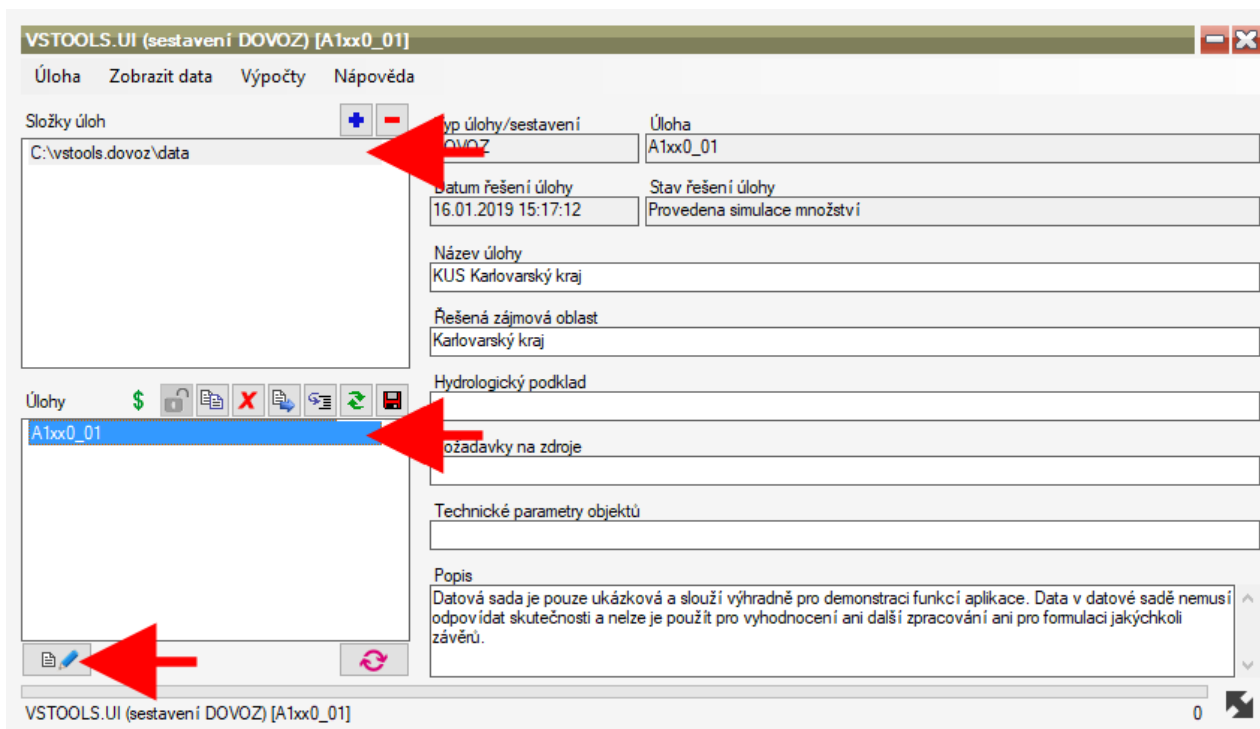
VSTOOLS.UI (sestavení DOVOZ) [A1xx0_01]

Úloha Zobrazit data Výpočty Nápověda

Složky úloh

C:\vstools.dovoz\data

Úlohy $

A1xx0_01

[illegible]yp úlohy/sestavení
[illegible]OVOZ

Úloha
A1xx0_01

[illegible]atum řešení úlohy
16.01.2019 15:17:12

Stav řešení úlohy
Provedena simulace množství

Název úlohy
KUS Karlovarský kraj

Řešená zájmová oblast
Karlovarský kraj

Hydrologický podklad

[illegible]ožadavky na zdroje

Technické parametry objektů

Popis
Datová sada je pouze ukázková a slouží výhradně pro demonstraci funkcí aplikace. Data v datové sadě nemusí odpovídat skutečnosti a nelze je použít pro vyhodnocení ani další zpracování ani pro formulaci jakýchkoli závěrů.

VSTOOLS.UI (sestavení DOVOZ) [A1xx0_01]

0